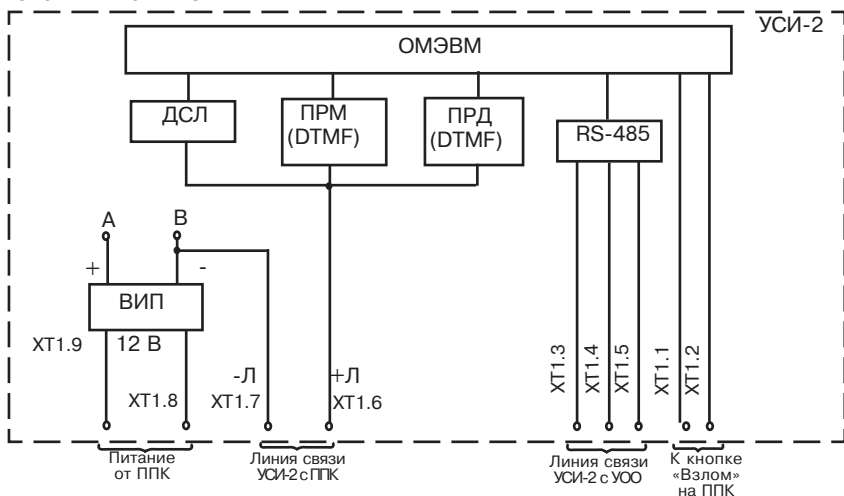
УСИ-2

ОМЭВМ

ДСЛ

ПРМ (DTMF)

ПРД (DTMF)

RS-485

A

B

+

-

ВИП

12 В

XT1.9

XT1.8

-Л

XT1.7

+Л

XT1.6

XT1.3

XT1.4

XT1.5

XT1.1

XT1.2

Питание от ППК

Линия связи УСИ-2 с ППК

Линия связи УСИ-2 с УОО

К кнопке «Взлом» на ППК